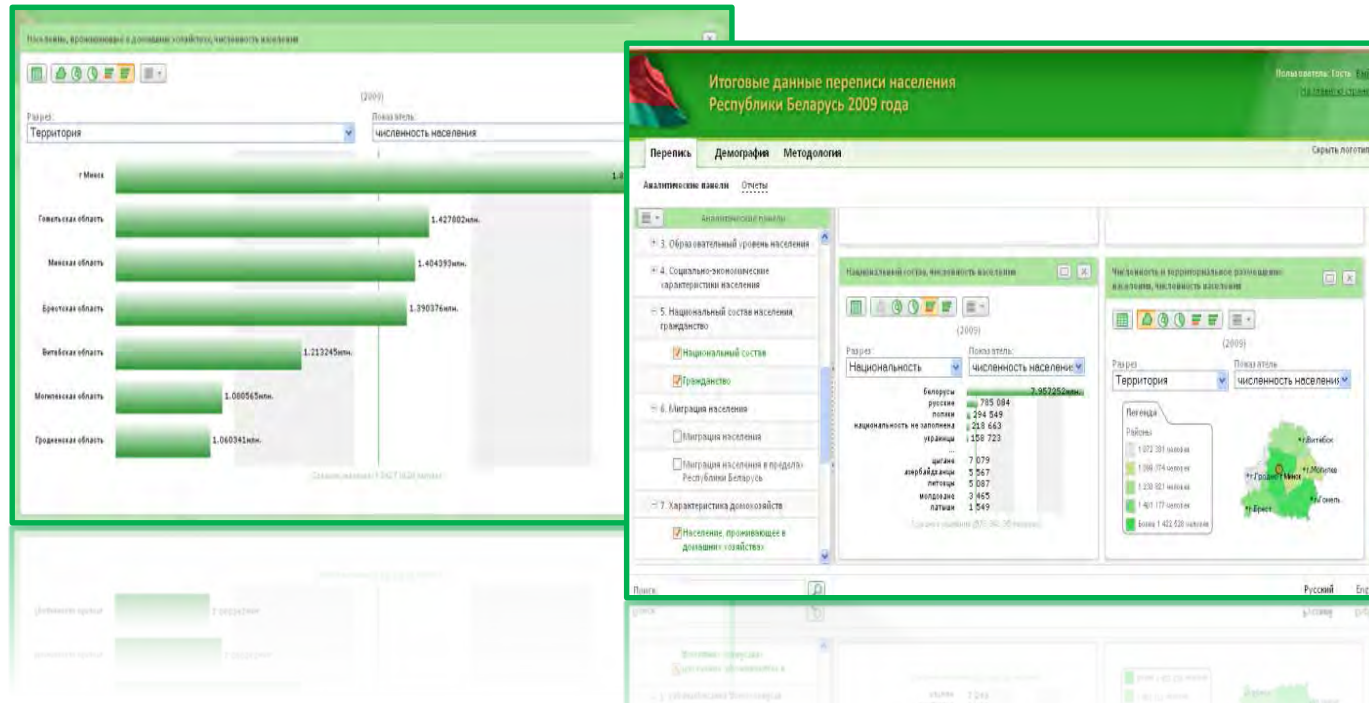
Население, проживающее в домашних хозяйствах, численность населения

(2009)

Разрез:
Территория

Показатель:
численность населения

г.Минск 1.8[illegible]
Гомельская область 1.427802млн.
Минская область 1.404393млн.
Брестская область 1.390376млн.
Витебская область 1.213245млн.
Могилевская область 1.080565млн.
Гродненская область 1.060341млн.

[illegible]

Итоговые данные переписи населения Республики Беларусь 2009 года

Пользователь: Гость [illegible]
На главную страни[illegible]

Перепись Демография Методологии
Скрыть логотип

Аналитические панели Отчеты

Аналитические панели
+ 3. Образовательный уровень населения
+ 4. Социально-экономические характеристики населения
− 5. Национальный состав населения, гражданство
Национальный состав
Гражданство
− 6. Миграция населения
Миграция населения
Миграция населения в пределах Республики Беларусь
− 7. Характеристика домохозяйств
Население, проживающее в домашних хозяйствах

Национальный состав, численность населения

(2009)

Разрез:
Национальность

Показатель:
численность населения

белорусы 7.957252млн.
русские 785 084
поляки 294 549
национальность не заполнена 218 663
украинцы 158 723
...
цыгане 7 079
азербайджанцы 5 567
литовцы 5 087
молдаване 3 465
латыши 1 549

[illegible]

Численность и территориальное размещение населения, численность населения

(2009)

Разрез:
Территория

Показатель:
численность населения

Легенда
Районы
1 072 381 человек
1 088 074 человек
1 238 821 человек
1 401 177 человек
Более 1 422 528 человек

г.Витебск
г.Могилев
г.Гродно
г.Минск
г.Гомель
г.Брест

Поиск
Русский Eng